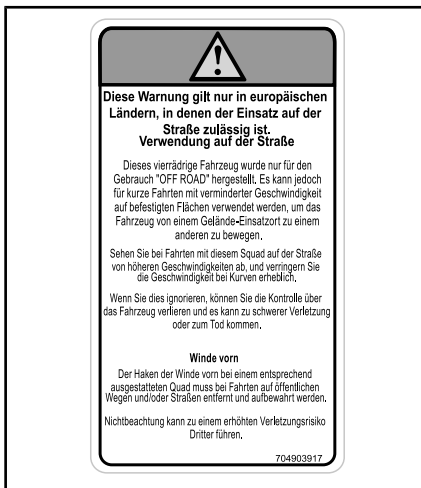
Diese Warnung gilt nur in europäischen Ländern, in denen der Einsatz auf der Straße zulässig ist.
Verwendung auf der Straße

Dieses vierrädrige Fahrzeug wurde nur für den Gebrauch "OFF ROAD" hergestellt. Es kann jedoch für kurze Fahrten mit verminderter Geschwindigkeit auf befestigten Flächen verwendet werden, um das Fahrzeug von einem Gelände-Einsatzort zu einem anderen zu bewegen.

Sehen Sie bei Fahrten mit diesem Squad auf der Straße von höheren Geschwindigkeiten ab, und verringern Sie die Geschwindigkeit bei Kurven erheblich.

Wenn Sie dies ignorieren, können Sie die Kontrolle über das Fahrzeug verlieren und es kann zu schwerer Verletzung oder zum Tod kommen.

Winde vorn

Der Haken der Winde vorn bei einem entsprechend ausgestatteten Quad muss bei Fahrten auf öffentlichen Wegen und/oder Straßen entfernt und aufbewahrt werden.

Nichtbeachtung kann zu einem erhöhten Verletzungsrisiko Dritter führen.

704903917